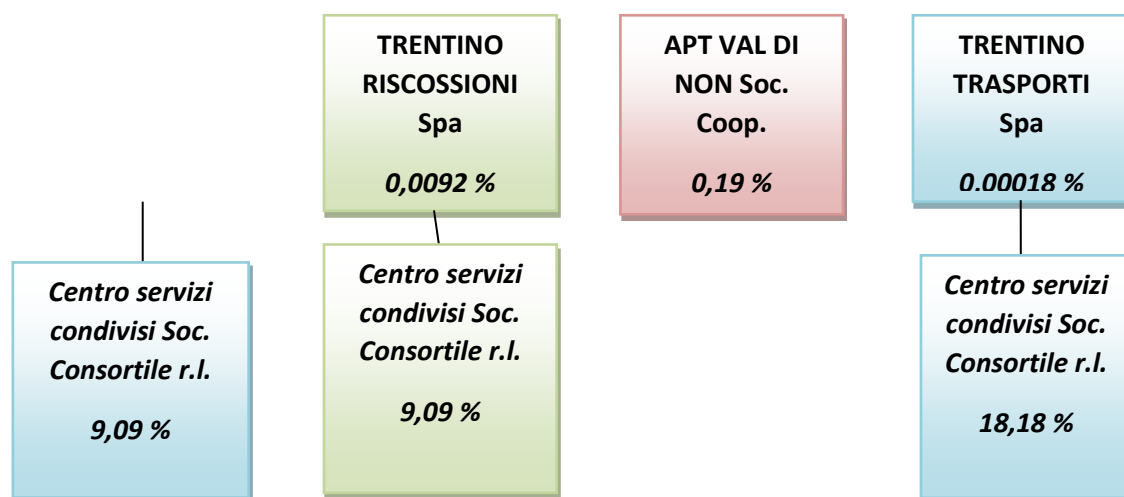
TRENTINO RISCOSSIONI Spa

0,0092 %

APT VAL DI NON Soc. Coop.

0,19 %

TRENTINO TRASPORTI Spa

0.00018 %

Centro servizi condivisi Soc. Consortile r.l.

9,09 %

Centro servizi condivisi Soc. Consortile r.l.

9,09 %

Centro servizi condivisi Soc. Consortile r.l.

18,18 %